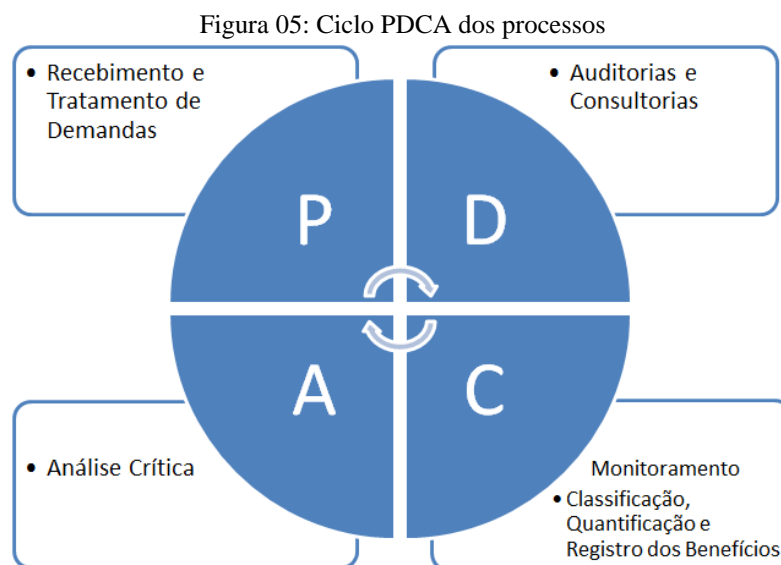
Figura 05: Ciclo PDCA dos processos

• Recebimento e Tratamento de Demandas

• Auditorias e Consultorias

P

D

A

C

• Análise Crítica

Monitoramento

• Classificação, Quantificação e Registro dos Benefícios